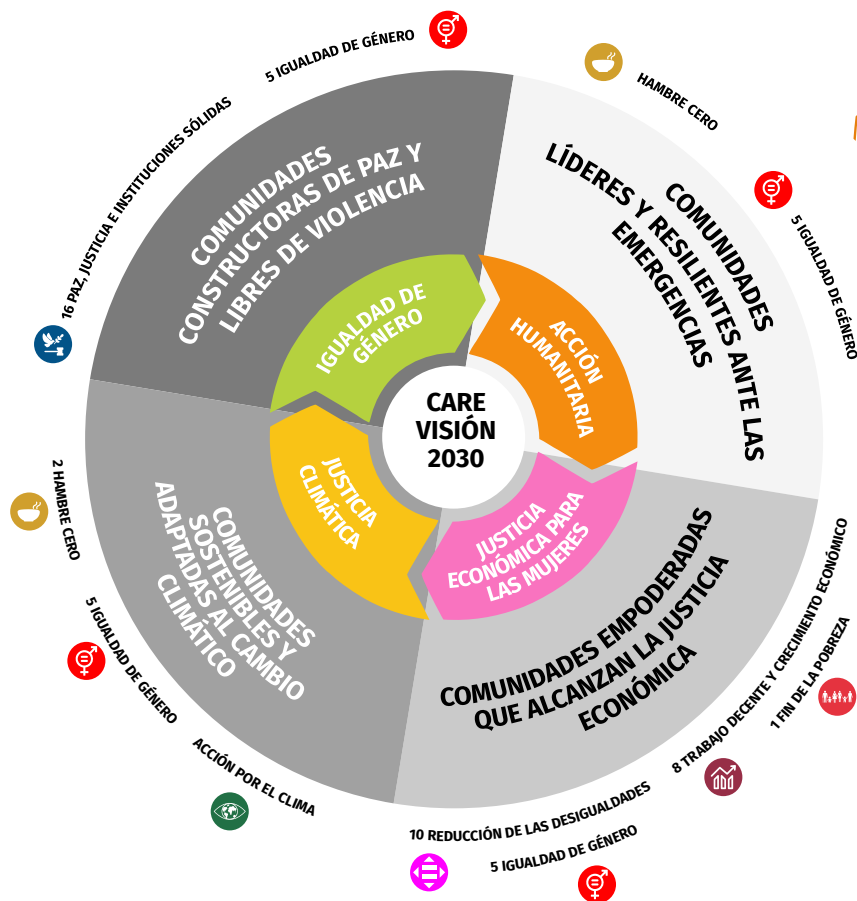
CARE VISIÓN 2030

IGUALDAD DE GÉNERO

ACCIÓN HUMANITARIA

JUSTICIA ECONÓMICA PARA LAS MUJERES

JUSTICIA CLIMÁTICA

COMUNIDADES CONSTRUCTORAS DE PAZ Y LIBRES DE VIOLENCIA

COMUNIDADES LÍDERES Y RESILIENTES ANTE LAS EMERGENCIAS

COMUNIDADES EMPODERADAS QUE ALCANZAN LA JUSTICIA ECONÓMICA

COMUNIDADES SOSTENIBLES Y ADAPTADAS AL CAMBIO CLIMÁTICO

5 IGUALDAD DE GÉNERO

HAMBRE CERO

5 IGUALDAD DE GÉNERO

8 TRABAJO DECENTE Y CRECIMIENTO ECONÓMICO

1 FIN DE LA POBREZA

10 REDUCCIÓN DE LAS DESIGUALDADES

5 IGUALDAD DE GÉNERO

ACCIÓN POR EL CLIMA

5 IGUALDAD DE GÉNERO

2 HAMBRE CERO

16 PAZ, JUSTICIA E INSTITUCIONES SÓLIDAS